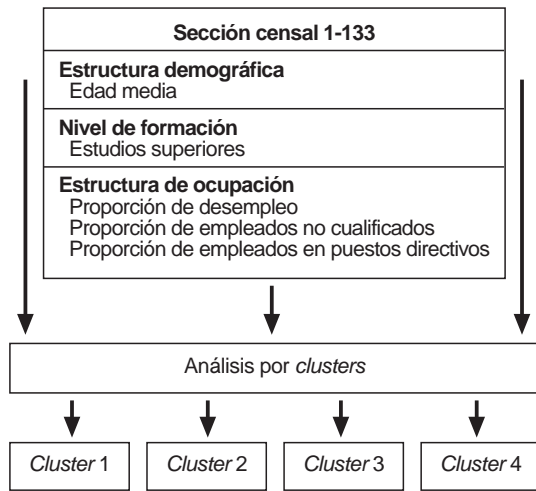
Sección censal 1-133

Estructura demográfica
Edad media

Nivel de formación
Estudios superiores

Estructura de ocupación
Proporción de desempleo
Proporción de empleados no cualificados
Proporción de empleados en puestos directivos

Análisis por clusters

Cluster 1
Cluster 2
Cluster 3
Cluster 4